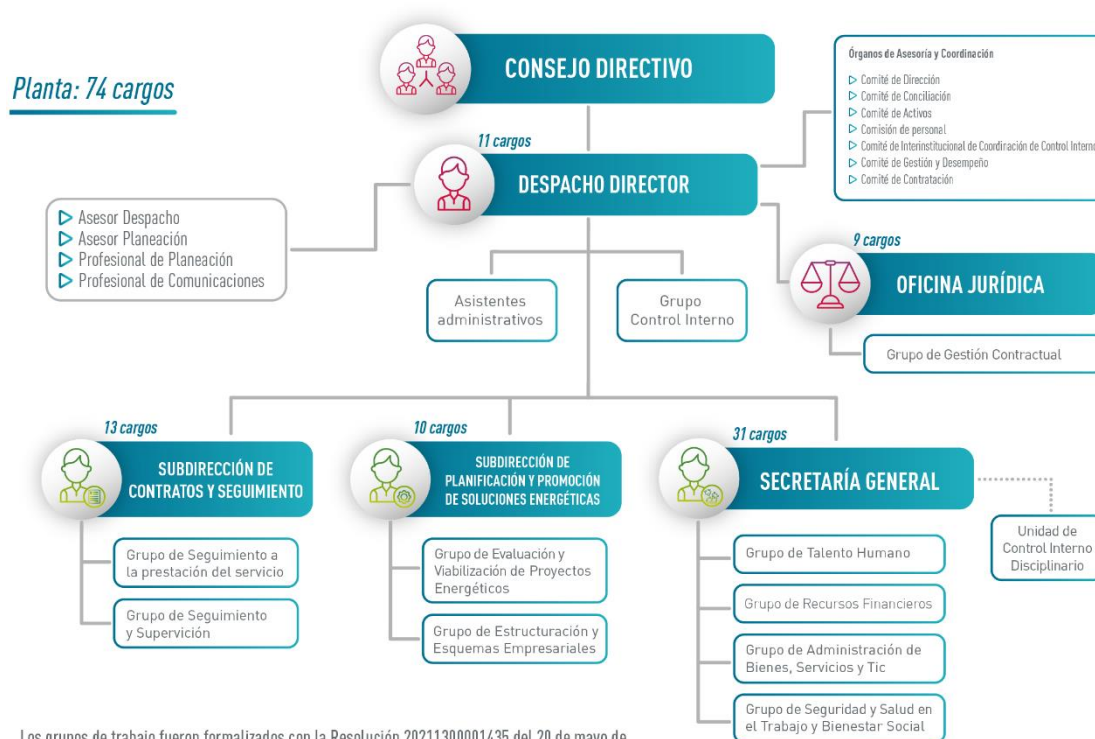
Planta: 74 cargos

CONSEJO DIRECTIVO

Órganos de Asesoría y Coordinación
▷ Comité de Dirección
▷ Comité de Conciliación
▷ Comité de Activos
▷ Comisión de personal
▷ Comité de Interinstitucional de Coordinación de Control Interno
▷ Comité de Gestión y Desempeño
▷ Comité de Contratación

11 cargos
DESPACHO DIRECTOR

▷ Asesor Despacho
▷ Asesor Planeación
▷ Profesional de Planeación
▷ Profesional de Comunicaciones

Asistentes administrativos

Grupo Control Interno

9 cargos
OFICINA JURÍDICA

Grupo de Gestión Contractual

13 cargos
SUBDIRECCIÓN DE CONTRATOS Y SEGUIMIENTO

Grupo de Seguimiento a la prestación del servicio

Grupo de Seguimiento y Supervición

10 cargos
SUBDIRECCIÓN DE PLANIFICACIÓN Y PROMOCIÓN DE SOLUCIONES ENERGÉTICAS

Grupo de Evaluación y Viabilización de Proyectos Energéticos

Grupo de Estructuración y Esquemas Empresariales

31 cargos
SECRETARÍA GENERAL

Unidad de Control Interno Disciplinario

Grupo de Talento Humano

Grupo de Recursos Financieros

Grupo de Administración de Bienes, Servicios y Tic

Grupo de Seguridad y Salud en el Trabajo y Bienestar Social

Los grupos de trabajo fueron formalizados con la Resolución 20211300001435 del 20 de mayo de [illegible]